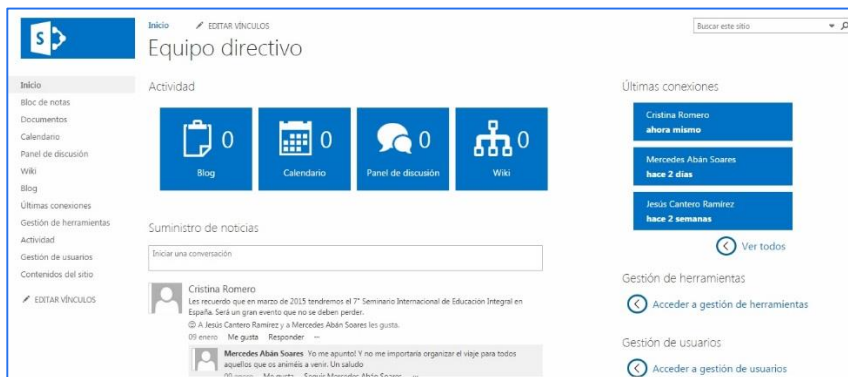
S

Inicio EDITAR VÍNCULOS

Equipo directivo

Buscar este sitio

Inicio
Bloc de notas
Documentos
Calendario
Panel de discusión
Wiki
Blog
Últimas conexiones
Gestión de herramientas
Actividad
Gestión de usuarios
Contenidos del sitio

EDITAR VÍNCULOS

Actividad

0 Blog

0 Calendario

0 Panel de discusión

0 Wiki

Suministro de noticias

Iniciar una conversación

Cristina Romero
Les recuerdo que en marzo de 2015 tendremos el 7° Seminario Internacional de Educación Integral en España. Será un gran evento que no se deben perder.
A Jesús Cantero Ramírez y a Mercedes Abán Soares les gusta.
09 enero Me gusta Responder ···

Mercedes Abán Soares Yo me apunto! Y no me importaria organizar el viaje para todos aquellos que os animéis a venir. Un saludo
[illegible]

Últimas conexiones

Cristina Romero
ahora mismo

Mercedes Abán Soares
hace 2 días

Jesús Cantero Ramírez
hace 2 semanas

Ver todos

Gestión de herramientas

Acceder a gestión de herramientas

Gestión de usuarios

Acceder a gestión de usuarios